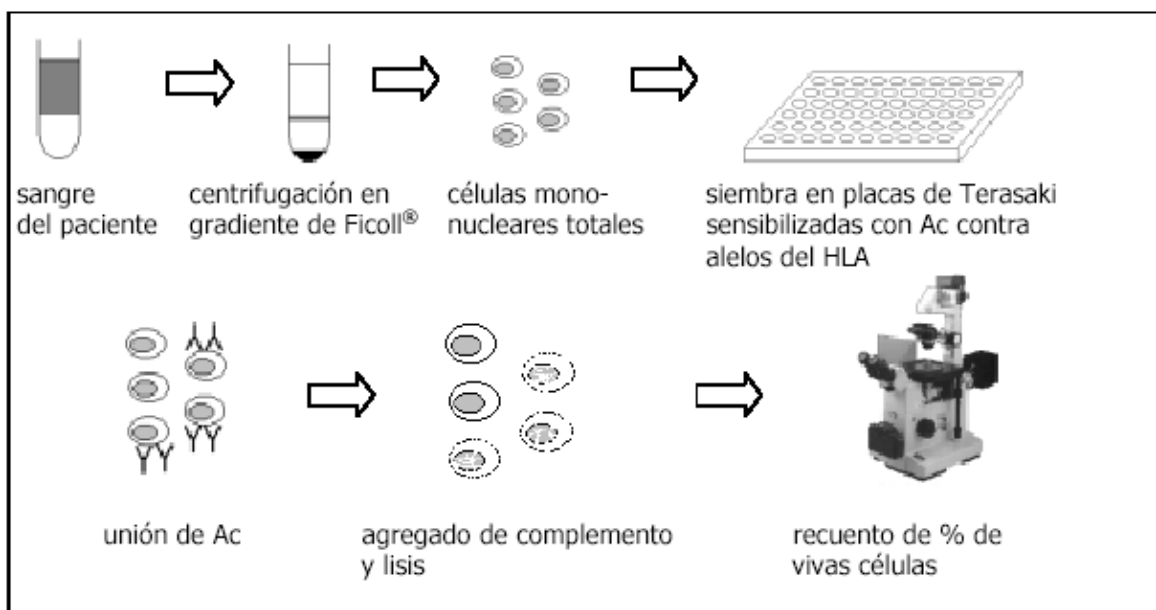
sangre del paciente

centrifugación en gradiente de Ficoll®

células mononucleares totales

siembra en placas de Terasaki sensibilizadas con Ac contra alelos del HLA

unión de Ac

agregado de complemento y lisis

recuento de % de vivas células